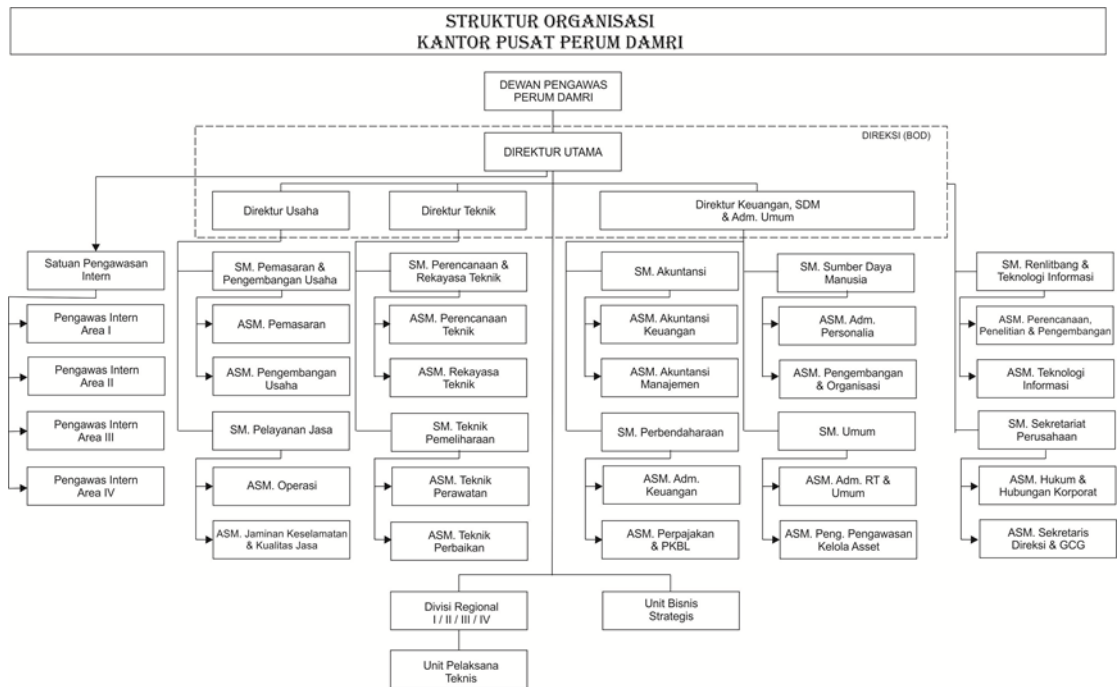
STRUKTUR ORGANISASI
KANTOR PUSAT PERUM DAMRI

DEWAN PENGAWAS PERUM DAMRI

DIREKSI (BOD)

DIREKTUR UTAMA

Direktur Usaha

Direktur Teknik

Direktur Keuangan, SDM & Adm. Umum

Satuan Pengawasan Intern

Pengawas Intern Area I

Pengawas Intern Area II

Pengawas Intern Area III

Pengawas Intern Area IV

SM. Pemasaran & Pengembangan Usaha

ASM. Pemasaran

ASM. Pengembangan Usaha

SM. Pelayanan Jasa

ASM. Operasi

ASM. Jaminan Keselamatan & Kualitas Jasa

SM. Perencanaan & Rekayasa Teknik

ASM. Perencanaan Teknik

ASM. Rekayasa Teknik

SM. Teknik Pemeliharaan

ASM. Teknik Perawatan

ASM. Teknik Perbaikan

SM. Akuntansi

ASM. Akuntansi Keuangan

ASM. Akuntansi Manajemen

SM. Perbendaharaan

ASM. Adm. Keuangan

ASM. Perpajakan & PKBL

SM. Sumber Daya Manusia

ASM. Adm. Personalia

ASM. Pengembangan & Organisasi

SM. Umum

ASM. Adm. RT & Umum

ASM. Peng. Pengawasan Kelola Asset

SM. Renlitbang & Teknologi Informasi

ASM. Perencanaan, Penelitian & Pengembangan

ASM. Teknologi Informasi

SM. Sekretariat Perusahaan

ASM. Hukum & Hubungan Korporat

ASM. Sekretaris Direksi & GCG

Divisi Regional I / II / III / IV

Unit Bisnis Strategis

Unit Pelaksana Teknis